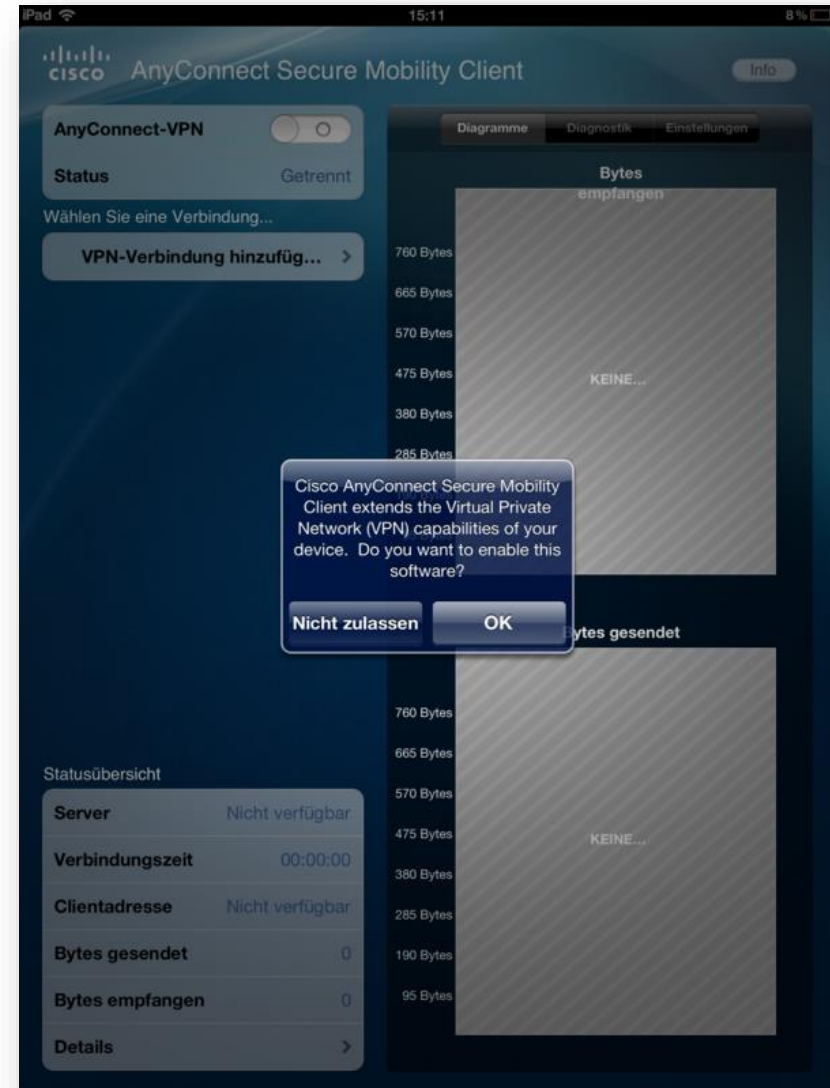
iPad 15:11 8 %

cisco AnyConnect Secure Mobility Client

Info

AnyConnect-VPN O

Status Getrennt

Wählen Sie eine Verbindung...

VPN-Verbindung hinzufüg... >

Diagramme Diagnostik Einstellungen

Bytes empfangen

760 Bytes
665 Bytes
570 Bytes
475 Bytes
380 Bytes
285 Bytes

KEINE...

Cisco AnyConnect Secure Mobility Client extends the Virtual Private Network (VPN) capabilities of your device. Do you want to enable this software?

Nicht zulassen OK

Bytes gesendet

760 Bytes
665 Bytes
570 Bytes
475 Bytes
380 Bytes
285 Bytes
190 Bytes
95 Bytes

KEINE...

Statusübersicht

Server Nicht verfügbar

Verbindungszeit 00:00:00

Clientadresse Nicht verfügbar

Bytes gesendet 0

Bytes empfangen 0

Details >